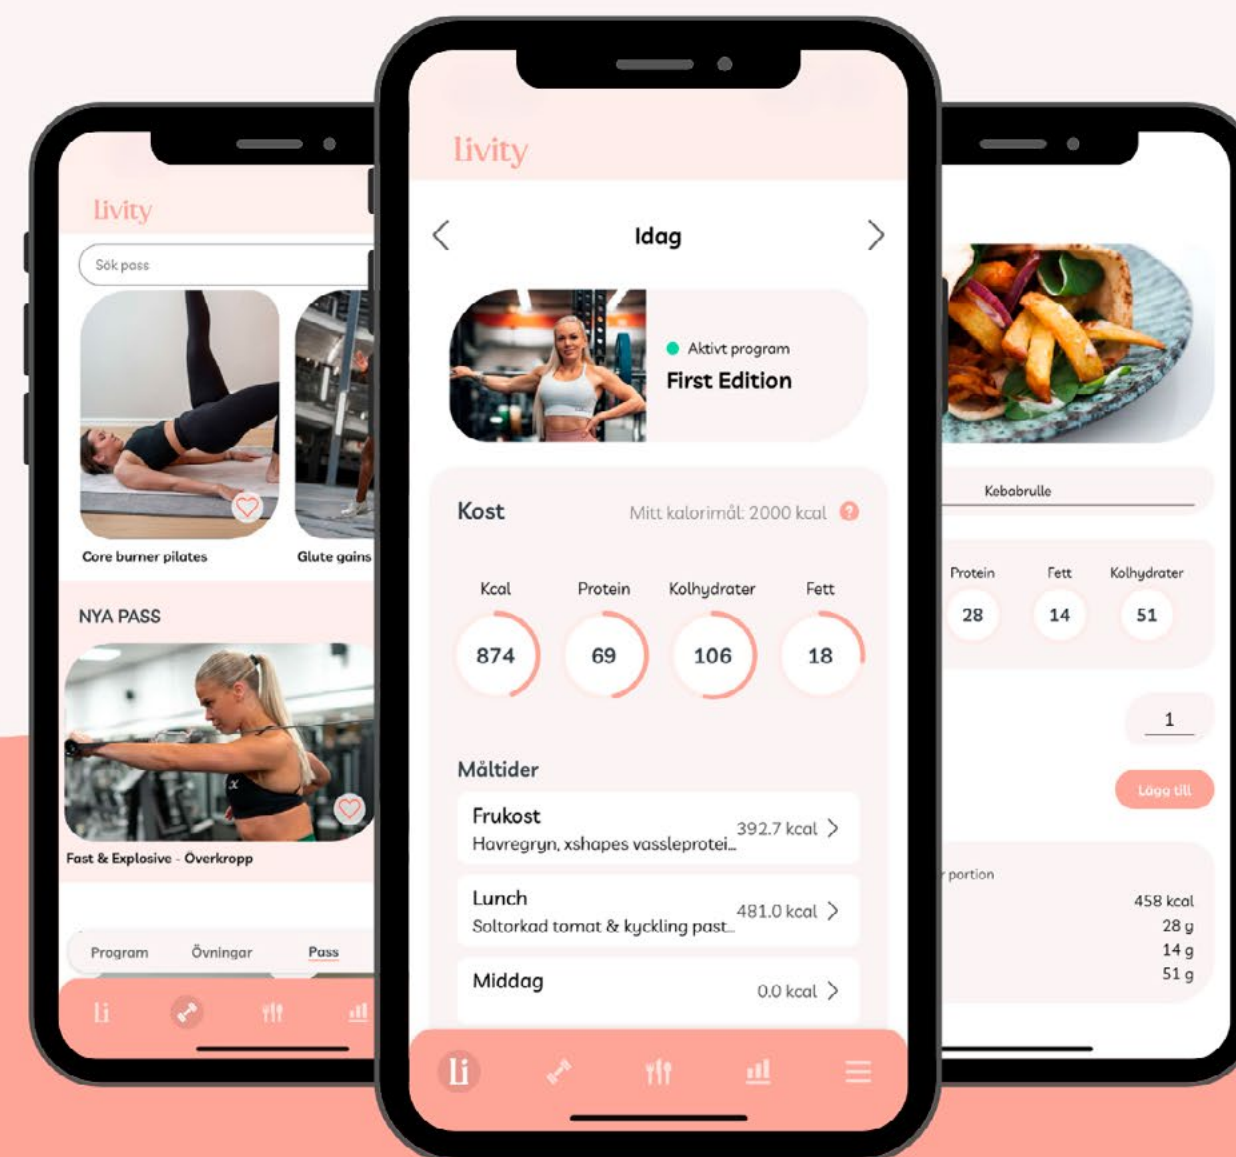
livity

Sök pass

Core burner pilates

Glute gains

NYA PASS

Fast & Explosive - Överkropp

Program Övningar Pass

li

livity

Idag

Aktivt program
First Edition

Kost
Mitt kalorimål: 2000 kcal

| Kcal | Protein | Kolhydrater | Fett |
|---|---|---|---|
| 874 | 69 | 106 | 18 |

Måltider

Frukost
Havregryn, xshapes vassleprotei...
392.7 kcal

Lunch
Soltorkad tomat & kyckling past...
481.0 kcal

Middag
0.0 kcal

li

Kebabrulle

| Protein | Fett | Kolhydrater |
|---|---|---|
| 28 | 14 | 51 |

1

Lägg till

portion
458 kcal
28 g
14 g
51 g